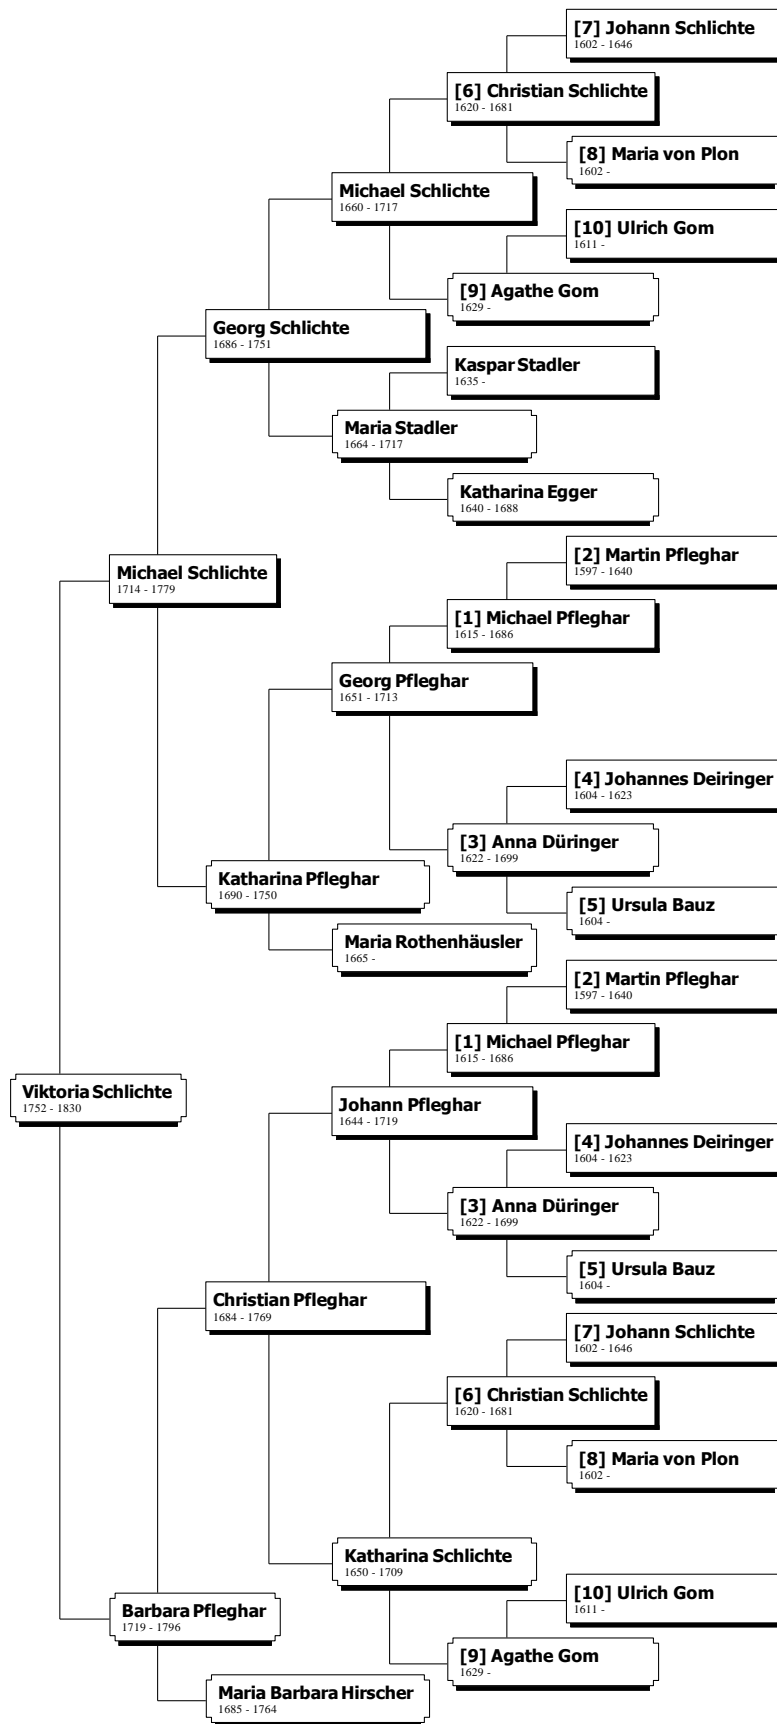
[7] Johann Schlichte
1602 - 1646

[6] Christian Schlichte
1620 - 1681

[8] Maria von Plon
1602 -

Michael Schlichte
1660 - 1717

[10] Ulrich Gom
1611 -

[9] Agathe Gom
1629 -

Georg Schlichte
1686 - 1751

Kaspar Stadler
1635 -

Maria Stadler
1664 - 1717

Katharina Egger
1640 - 1688

[2] Martin Pfleghar
1597 - 1640

Michael Schlichte
1714 - 1779

[1] Michael Pfleghar
1615 - 1686

Georg Pfleghar
1651 - 1713

[4] Johannes Deiringer
1604 - 1623

[3] Anna Düringer
1622 - 1699

Katharina Pfleghar
1690 - 1750

[5] Ursula Bauz
1604 -

Maria Rothenhäusler
1665 -

[2] Martin Pfleghar
1597 - 1640

[1] Michael Pfleghar
1615 - 1686

Viktoria Schlichte
1752 - 1830

Johann Pfleghar
1644 - 1719

[4] Johannes Deiringer
1604 - 1623

[3] Anna Düringer
1622 - 1699

[5] Ursula Bauz
1604 -

Christian Pfleghar
1684 - 1769

[7] Johann Schlichte
1602 - 1646

[6] Christian Schlichte
1620 - 1681

[8] Maria von Plon
1602 -

Katharina Schlichte
1650 - 1709

[10] Ulrich Gom
1611 -

Barbara Pfleghar
1719 - 1796

[9] Agathe Gom
1629 -

Maria Barbara Hirscher
1685 - 1764